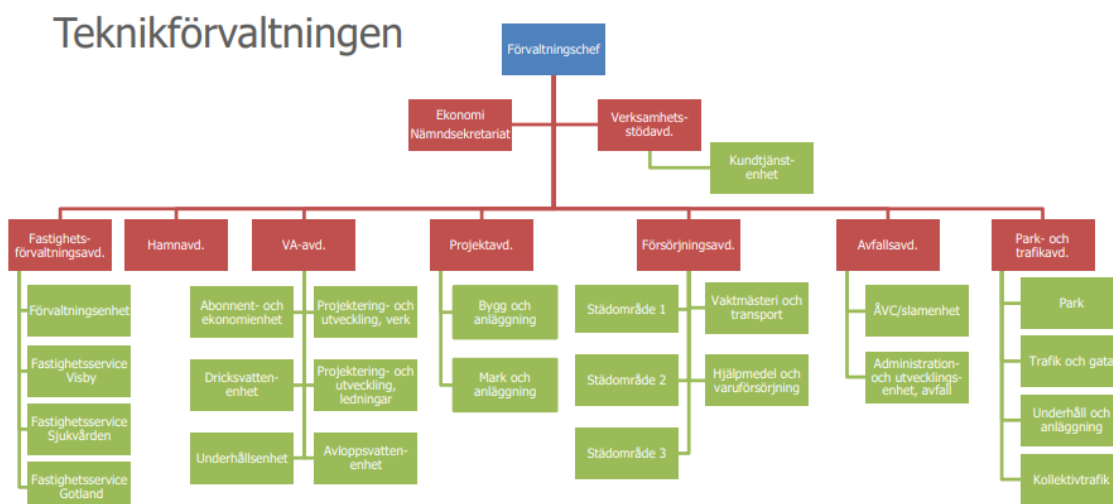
Teknikförvaltningen

Förvaltningschef

Ekonomi Nämndsekretariat

Verksamhets-stödavd.

Kundtjänst-enhet

Fastighets-förvaltningsavd.

Förvaltningsenhet

Fastighetsservice Visby

Fastighetsservice Sjukvården

Fastighetsservice Gotland

Hamnavd.

VA-avd.

Abonnent- och ekonomienhet

Projektering- och utveckling, verk

Dricksvatten-enhet

Projektering- och utveckling, ledningar

Underhållsenhet

Avloppsvatten-enhet

Projektavd.

Bygg och anläggning

Mark och anläggning

Försörjningsavd.

Städområde 1

Vaktmästeri och transport

Städområde 2

Hjälpmedel och varuförsörjning

Städområde 3

Avfallsavd.

ÅVC/slamenhet

Administration- och utvecklings-enhet, avfall

Park- och trafikavd.

Park

Trafik och gata

Underhåll och anläggning

Kollektivtrafik